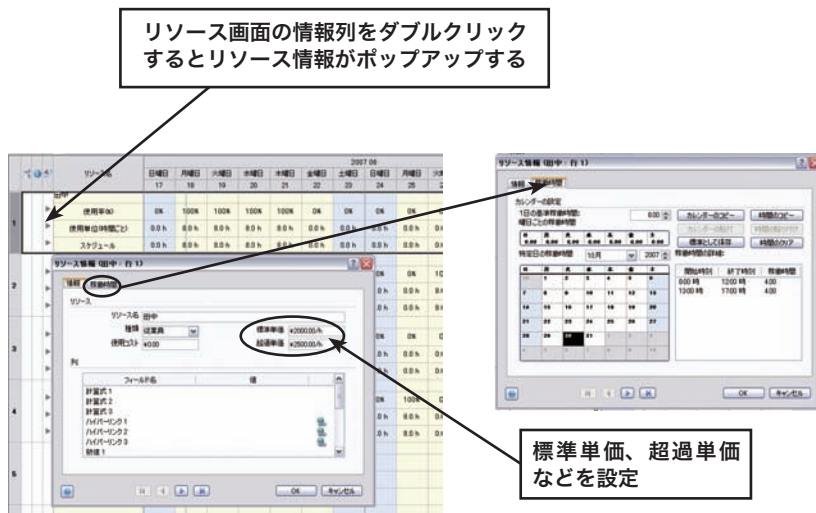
リソース画面の情報列をダブルクリックするとリソース情報がポップアップする

リソース名

2007 08

| 日曜日 | 月曜日 | 火曜日 | 水曜日 | 木曜日 | 金曜日 | 土曜日 | 日曜日 | 月曜日 |
|---|---|---|---|---|---|---|---|---|
| 17 | 18 | 19 | 20 | 21 | 22 | 23 | 24 | 25 |

田中

使用率(%)

使用単位(時間ごと)

スケジュール

リソース情報 (田中 : 行 1)

情報 稼働時間

リソース

リソース名 田中

種類 従業員

使用コスト ¥0.00

標準単価 ¥2000.00/h

超過単価 ¥2500.00/h

列

フィールド名

値

計算式 1
計算式 2
計算式 3
ハイパーリンク 1
ハイパーリンク 2
ハイパーリンク 3
数値 1

OK キャンセル

リソース情報 (田中 : 行 1)

情報 稼働時間

カレンダーの設定

1日の基準稼働時間:

8.00

曜日ごとの稼働時間

カレンダーのコピー

時間のコピー

標準として保存

時間のクリア

特定日の稼働時間 10月 2007

特定日の詳細:

| 開始時刻 | 終了時刻 | 稼働時間 |
|---|---|---|
| 8:00 時 | 12:00 時 | 4.00 |
| 13:00 時 | 17:00 時 | 4.00 |

OK キャンセル

標準単価、超過単価などを設定